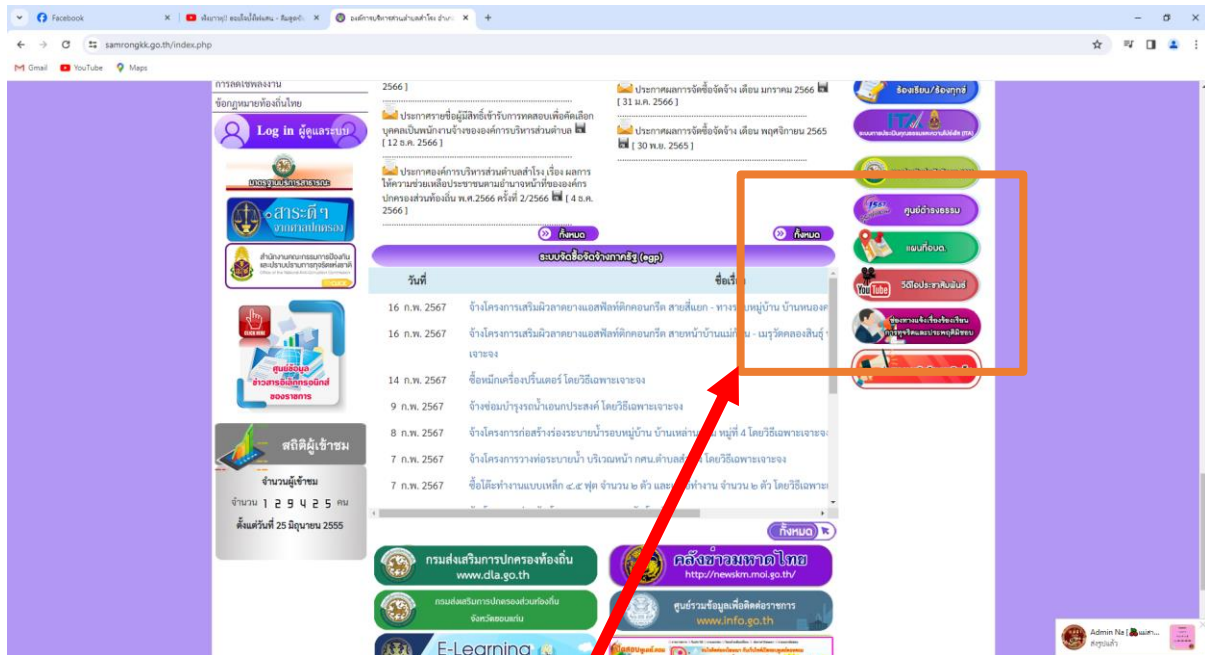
Facebook
เพิ่มภาพผู้ ขอเรียนให้ผลนเน - สืบสุดเจ้
องค์การบริหารส่วนตำบลสำโรง อำเภ
samrongkk.go.th/index.php
Gmail YouTube Maps

การลดใช้พลังงาน
ข้อกฎหมายท้องถิ่นไทย
Log in ผู้ดูแลระบบ
มาตรฐานบริการสาธารณะ
สาระดีๆ จากกรมส่งเสริมการปกครอง
สำนักงานคณะกรรมการป้องกันและปราบปรามการทุจริตแห่งชาติ
ศูนย์ข้อมูลข่าวสารอิเล็กทรอนิกส์ของราชการ
สถิติผู้เข้าชม
จำนวนผู้เข้าชม
จำนวน 1 2 9 4 2 5 คน
ตั้งแต่วันที่ 25 มิถุนายน 2555

2566 ]
ประกาศรายชื่อผู้มีสิทธิ์เข้ารับการทดสอบเพื่อคัดเลือกบุคคลเป็นพนักงานจ้างขององค์การบริหารส่วนตำบล [ 12 ธ.ค. 2566 ]
ประกาศองค์การบริหารส่วนตำบลสำโรง เรื่อง ผลการให้ความช่วยเหลือประชาชนตามอำนาจหน้าที่ขององค์กรปกครองส่วนท้องถิ่น พ.ศ.2566 ครั้งที่ 2/2566 [ 4 ธ.ค. 2566 ]
ประกาศผลการจัดซื้อจัดจ้าง เดือน มกราคม 2566 [ 31 ม.ค. 2566 ]
ประกาศผลการจัดซื้อจัดจ้าง เดือน พฤศจิกายน 2565 [ 30 พ.ย. 2565 ]
ทั้งหมด
ทั้งหมด
ระบบจัดซื้อจัดจ้างภาครัฐ (egp)

| วันที่ | ชื่อเรื่อง |
|---|---|
| 16 ก.พ. 2567 | จ้างโครงการเสริมผิวลาดยางแอสฟัลท์ติกคอนกรีต สายสี่แยก - ทาง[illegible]หมู่บ้าน บ้านหนองค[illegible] |
| 16 ก.พ. 2567 | จ้างโครงการเสริมผิวลาดยางแอสฟัลท์ติกคอนกรีต สายหน้าบ้านแม่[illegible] - เมรุวัดคลองสินธุ์ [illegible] เจาะจง |
| 14 ก.พ. 2567 | ซื้อหมึกเครื่องปริ้นเตอร์ โดยวิธีเฉพาะเจาะจง |
| 9 ก.พ. 2567 | จ้างซ่อมบำรุงรถน้ำเอนกประสงค์ โดยวิธีเฉพาะเจาะจง |
| 8 ก.พ. 2567 | จ้างโครงการก่อสร้างร่องระบายน้ำรอบหมู่บ้าน บ้านเหล่า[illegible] หมู่ที่ 4 โดยวิธีเฉพาะเจาะจ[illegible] |
| 7 ก.พ. 2567 | จ้างโครงการวางท่อระบายน้ำ บริเวณหน้า กศน.ตำบลส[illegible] โดยวิธีเฉพาะเจาะจง |
| 7 ก.พ. 2567 | ซื้อโต๊ะทำงานแบบเหล็ก ๔.๕ ฟุต จำนวน ๒ ตัว และ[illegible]ทำงาน จำนวน ๒ ตัว โดยวิธีเฉพาะเ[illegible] |

ทั้งหมด
กรมส่งเสริมการปกครองท้องถิ่น www.dla.go.th
คลังข้อมูลมหาดไทย http://newskm.moi.go.th/
กรมส่งเสริมการปกครองส่วนท้องถิ่น จังหวัดขอนแก่น
ศูนย์รวมข้อมูลเพื่อติดต่อราชการ www.info.go.th
E-Learning

ร้องเรียน/ร้องทุกข์
ITA
ระบบการประเมินคุณธรรมและความโปร่งใส (ITA)
ศูนย์ดำรงธรรม
แผนที่อบต.
YouTube วีดีโอประชาสัมพันธ์
ช่องทางแจ้งเรื่องร้องเรียนการทุจริตและประพฤติมิชอบ

Admin Na [ แม่ค...
ส่งรูปแล้ว